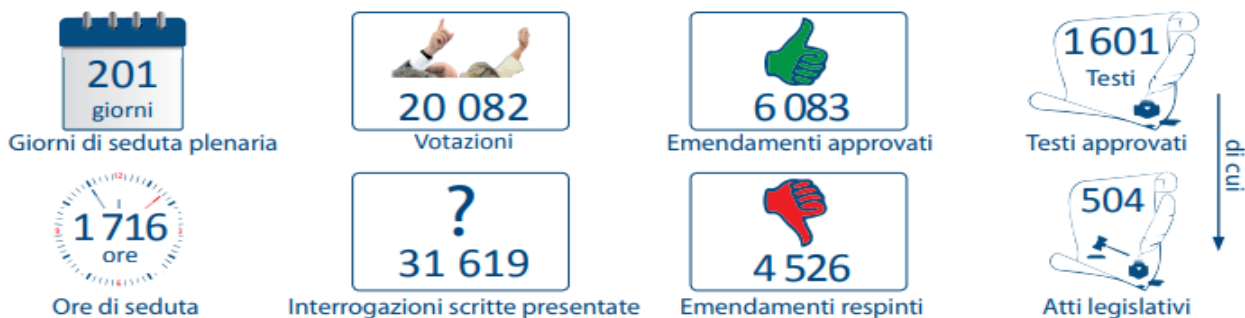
201
giorni
Giorni di seduta plenaria

20 082
Votazioni

6 083
Emendamenti approvati

1601
Testi
Testi approvati

di cui

1 716
ore
Ore di seduta

?
31 619
Interrogazioni scritte presentate

4 526
Emendamenti respinti

504
Atti legislativi